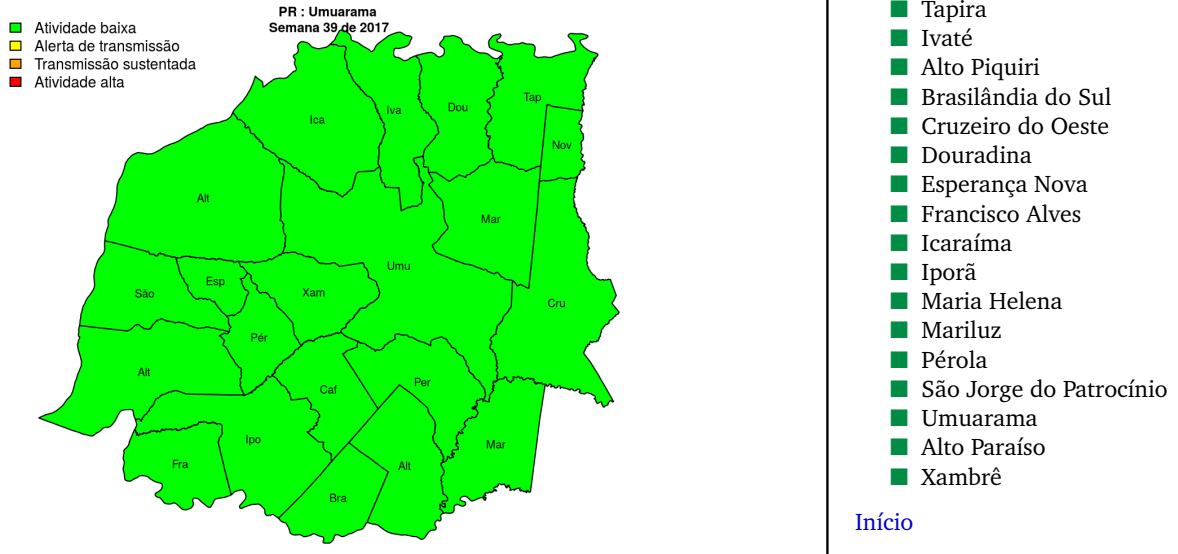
Atividade baixa
Alerta de transmissão
Transmissão sustentada
Atividade alta

PR : Umuarama
Semana 39 de 2017

Ica
Iva
Dou
Tap
Nov
Alt
Mar
Umu
São
Esp
Xam
Cru
Pér
Alt
Caf
Per
Ipo
Mar
Fra
Alt
Bra

Tapira
Ivaté
Alto Piquiri
Brasilândia do Sul
Cruzeiro do Oeste
Douradina
Esperança Nova
Francisco Alves
Icaraíma
Iporã
Maria Helena
Mariluz
Pérola
São Jorge do Patrocínio
Umuarama
Alto Paraíso
Xambrê

Início